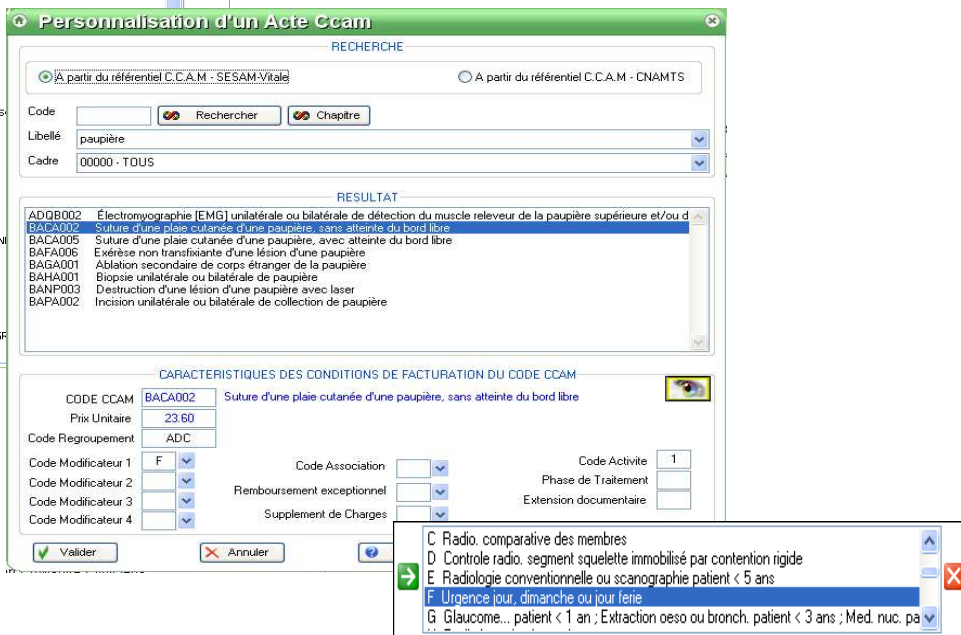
Personnalisation d'un Acte Ccam

RECHERCHE

A partir du référentiel C.C.A.M - SESAM-Vitale

A partir du référentiel C.C.A.M - CNAMTS

Code

Rechercher

Chapitre

Libellé paupière

Cadre 00000 - TOUS

RESULTAT

ADQB002 Électromyographie [EMG] unilatérale ou bilatérale de détection du muscle releveur de la paupière supérieure et/ou d
BACA002 Suture d'une plaie cutanée d'une paupière, sans atteinte du bord libre
BACA005 Suture d'une plaie cutanée d'une paupière, avec atteinte du bord libre
BAFA006 Exérèse non transfixiante d'une lésion d'une paupière
BAGA001 Ablation secondaire de corps étranger de la paupière
BAHA001 Biopsie unilatérale ou bilatérale de paupière
BANP003 Destruction d'une lésion d'une paupière avec laser
BAPA002 Incision unilatérale ou bilatérale de collection de paupière

CARACTERISTIQUES DES CONDITIONS DE FACTURATION DU CODE CCAM

CODE CCAM BACA002 Suture d'une plaie cutanée d'une paupière, sans atteinte du bord libre

Prix Unitaire 23.60

Code Regroupement ADC

Code Modificateur 1 F

Code Modificateur 2

Code Modificateur 3

Code Modificateur 4

Code Association

Remboursement exceptionnel

Supplement de Charges

Code Activite 1

Phase de Traitement

Extension documentaire

Valider

Annuler

C Radio. comparative des membres
D Controle radio. segment squelette immobilisé par contention rigide
E Radiologie conventionnelle ou scanographie patient < 5 ans
F Urgence jour, dimanche ou jour ferie
G Glaucome... patient < 1 an ; Extraction oeso ou bronch. patient < 3 ans ; Med. nuc. pa